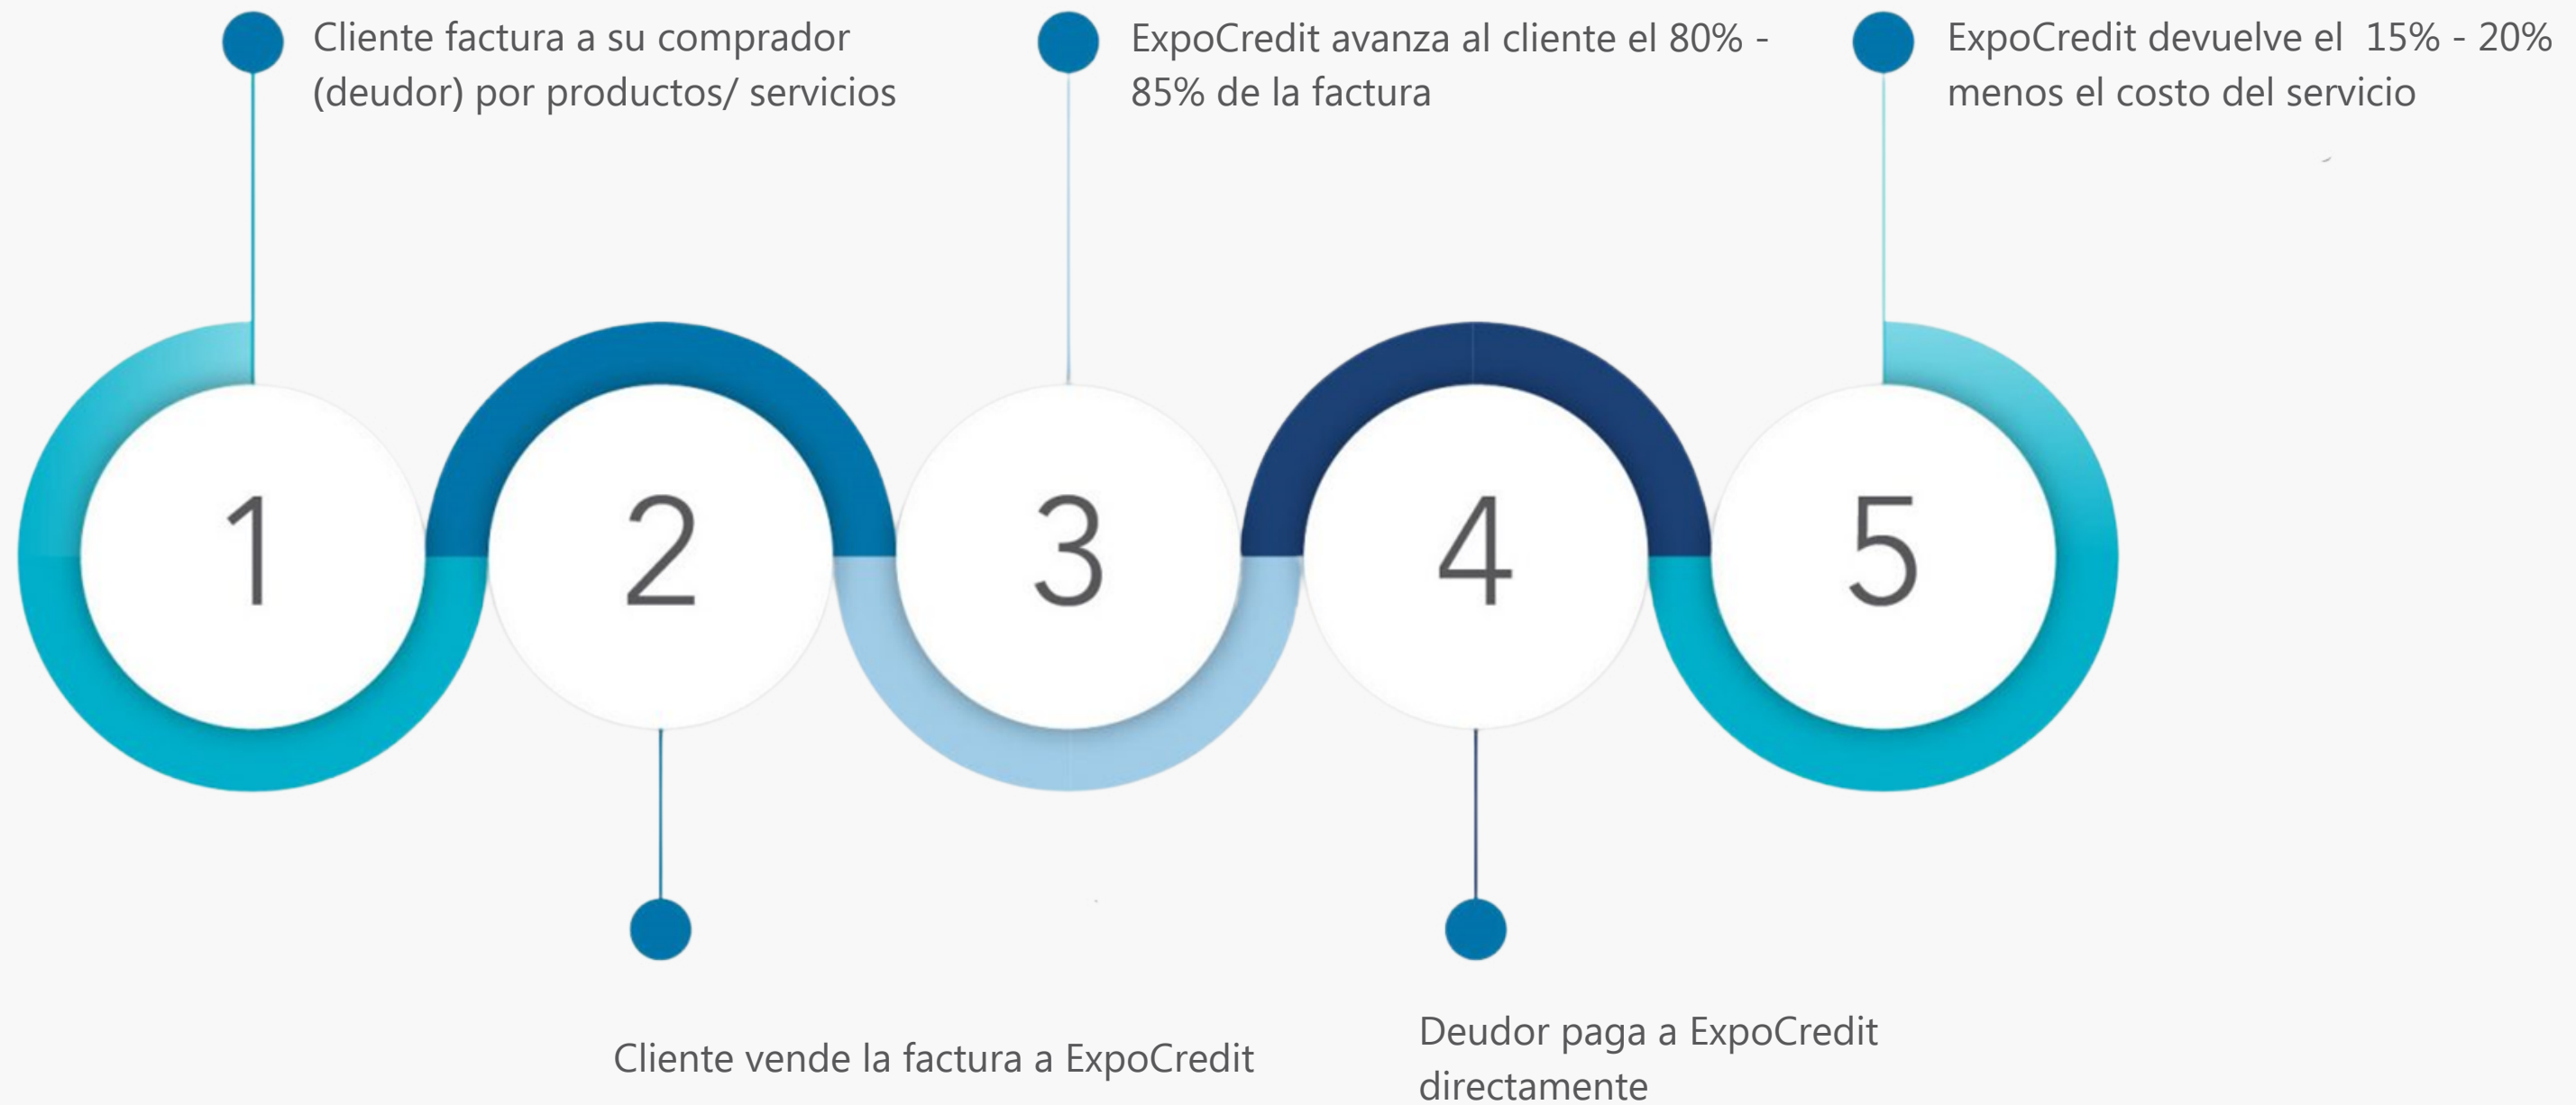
Cliente factura a su comprador (deudor) por productos/ servicios

ExpoCredit avanza al cliente el 80% - 85% de la factura

ExpoCredit devuelve el 15% - 20% menos el costo del servicio

1

2

3

4

5

Cliente vende la factura a ExpoCredit

Deudor paga a ExpoCredit directamente